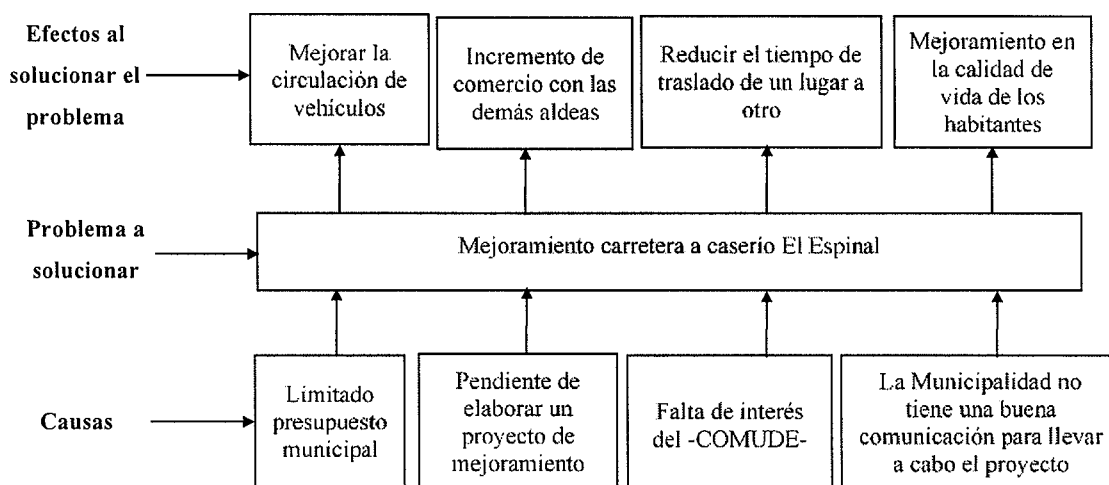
Efectos al solucionar el problema

Mejorar la circulación de vehículos

Incremento de comercio con las demás aldeas

Reducir el tiempo de traslado de un lugar a otro

Mejoramiento en la calidad de vida de los habitantes

Problema a solucionar

Mejoramiento carretera a caserío El Espinal

Causas

Limitado presupuesto municipal

Pendiente de elaborar un proyecto de mejoramiento

Falta de interés del -COMUDE-

La Municipalidad no tiene una buena comunicación para llevar a cabo el proyecto